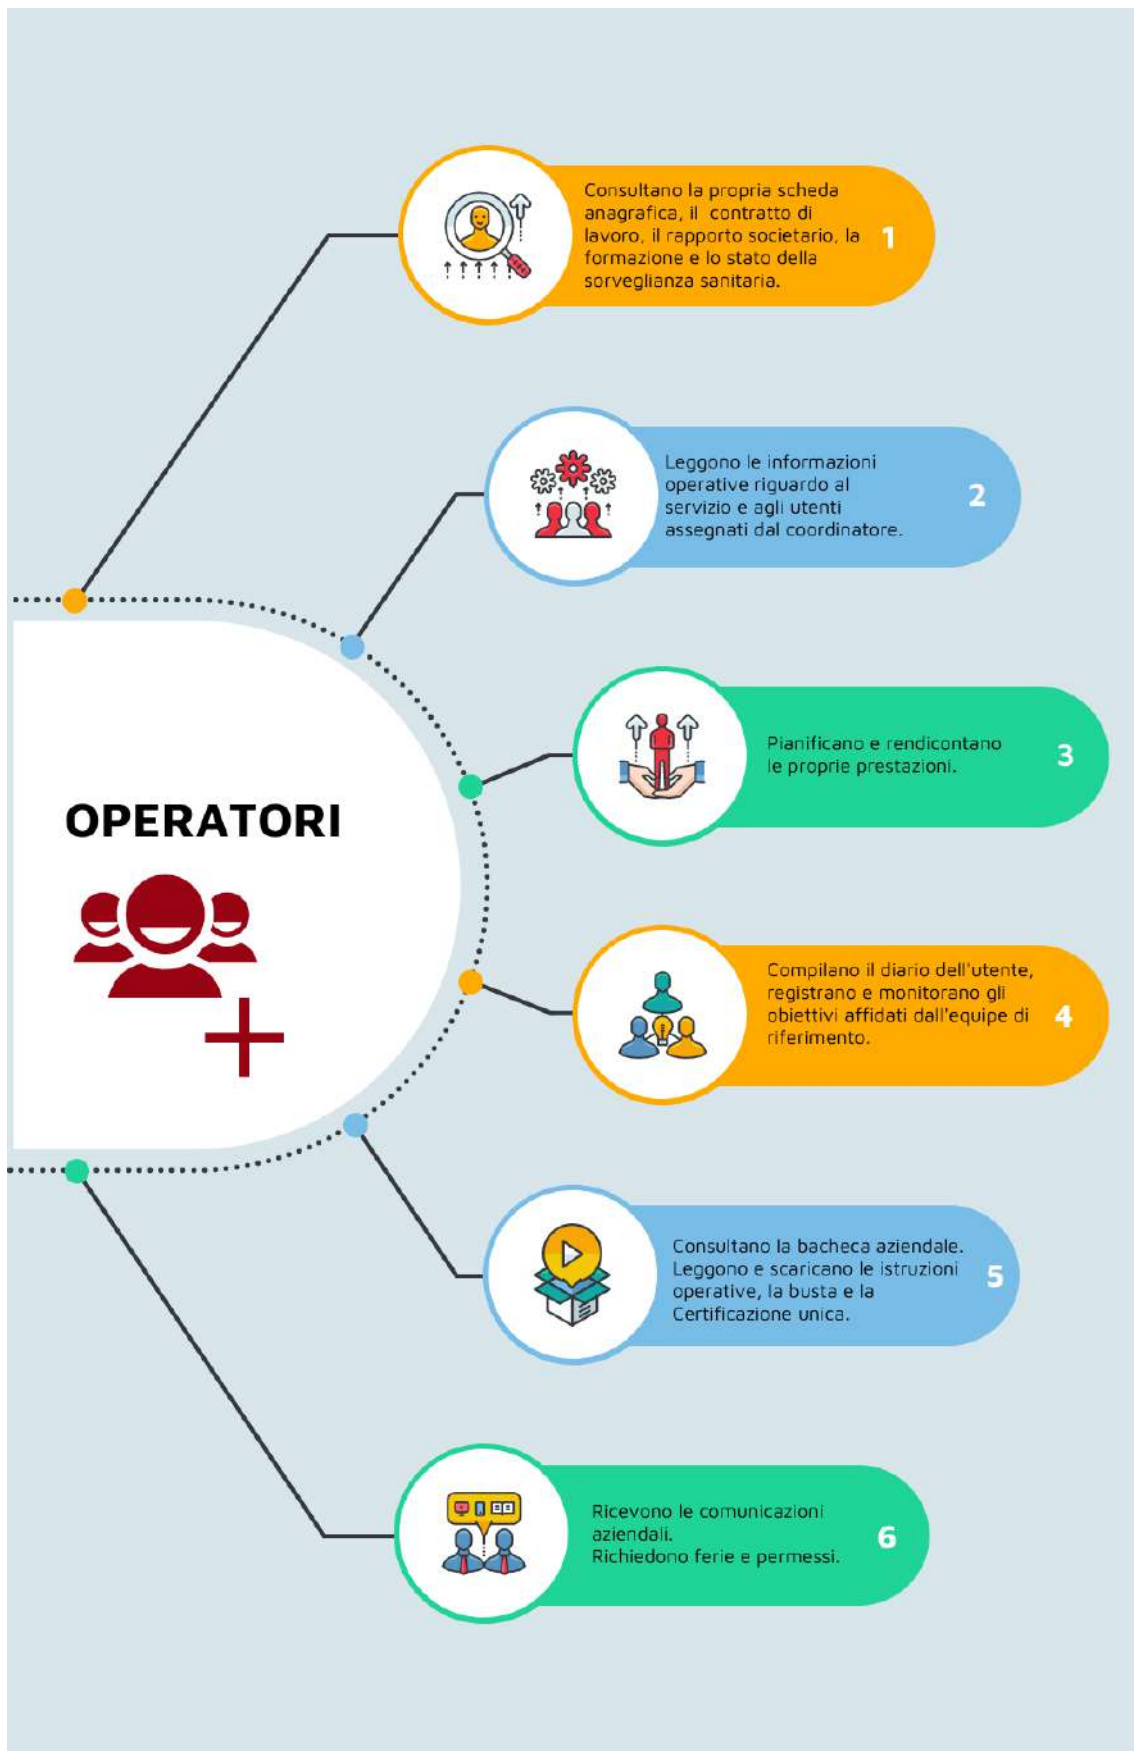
OPERATORI

Consultano la propria scheda anagrafica, il contratto di lavoro, il rapporto societario, la formazione e lo stato della sorveglianza sanitaria. 1

Leggono le informazioni operative riguardo al servizio e agli utenti assegnati dal coordinatore. 2

Pianificano e rendicontano le proprie prestazioni. 3

Compilano il diario dell'utente, registrano e monitorano gli obiettivi affidati dall'equipe di riferimento. 4

Consultano la bacheca aziendale. Leggono e scaricano le istruzioni operative, la busta e la Certificazione unica. 5

Ricevono le comunicazioni aziendali.
Richiedono ferie e permessi. 6